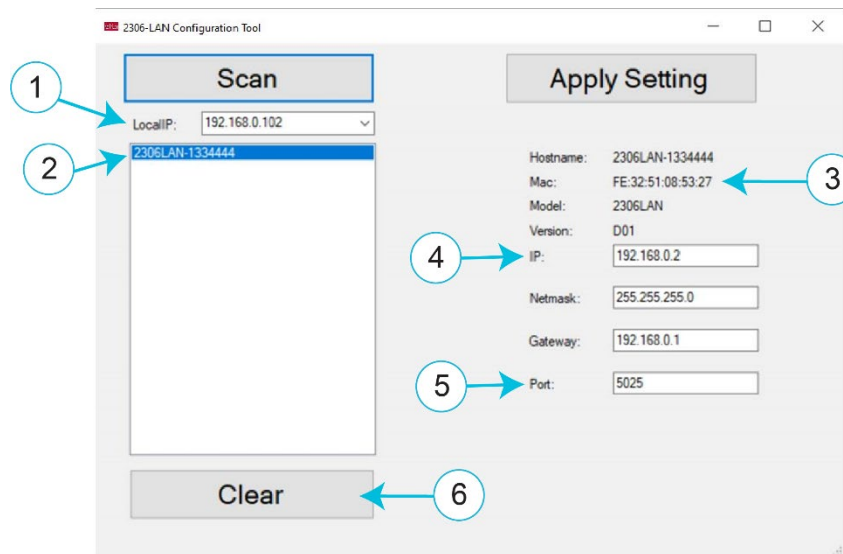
2306-LAN Configuration Tool

Scan

Apply Setting

1

LocalIP: 192.168.0.102

2

2306LAN-1334444

Hostname: 2306LAN-1334444
Mac: FE:32:51:08:53:27
Model: 2306LAN
Version: D01

3

4

IP: 192.168.0.2

Netmask: 255.255.255.0

Gateway: 192.168.0.1

5

Port: 5025

Clear

6